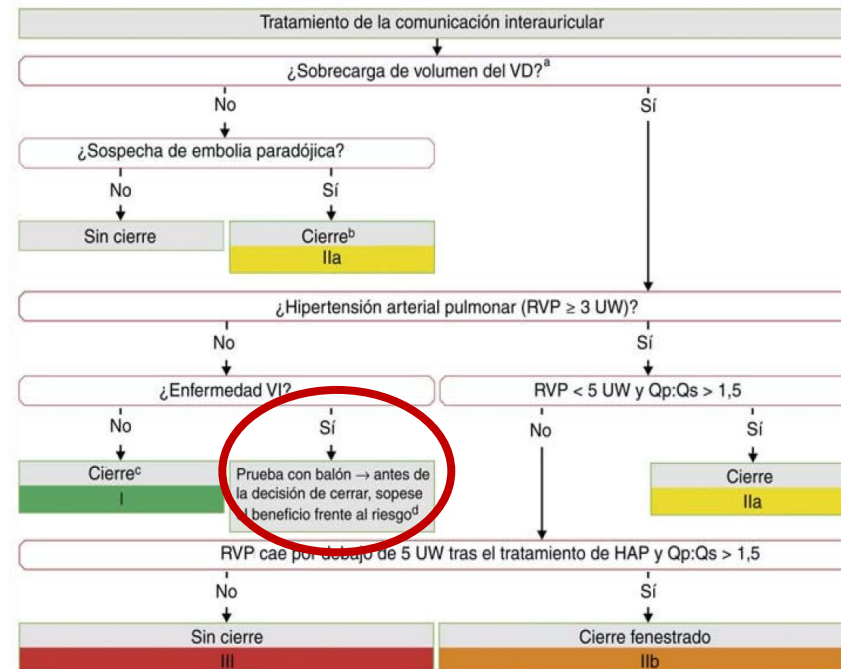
Tratamiento de la comunicación interauricular

¿Sobrecarga de volumen del VD?$^{a}$

No

Sí

¿Sospecha de embolia paradójica?

No

Sí

Sin cierre

Cierre$^{b}$

IIa

¿Hipertensión arterial pulmonar (RVP ≥ 3 UW)?

No

Sí

¿Enfermedad VI?

RVP < 5 UW y Qp:Qs > 1,5

No

Sí

No

Sí

Cierre$^{c}$

I

Prueba con balón → antes de la decisión de cerrar, sopese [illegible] beneficio frente al riesgo$^{d}$

Cierre

IIa

RVP cae por debajo de 5 UW tras el tratamiento de HAP y Qp:Qs > 1,5

No

Sí

Sin cierre

III

Cierre fenestrado

IIb